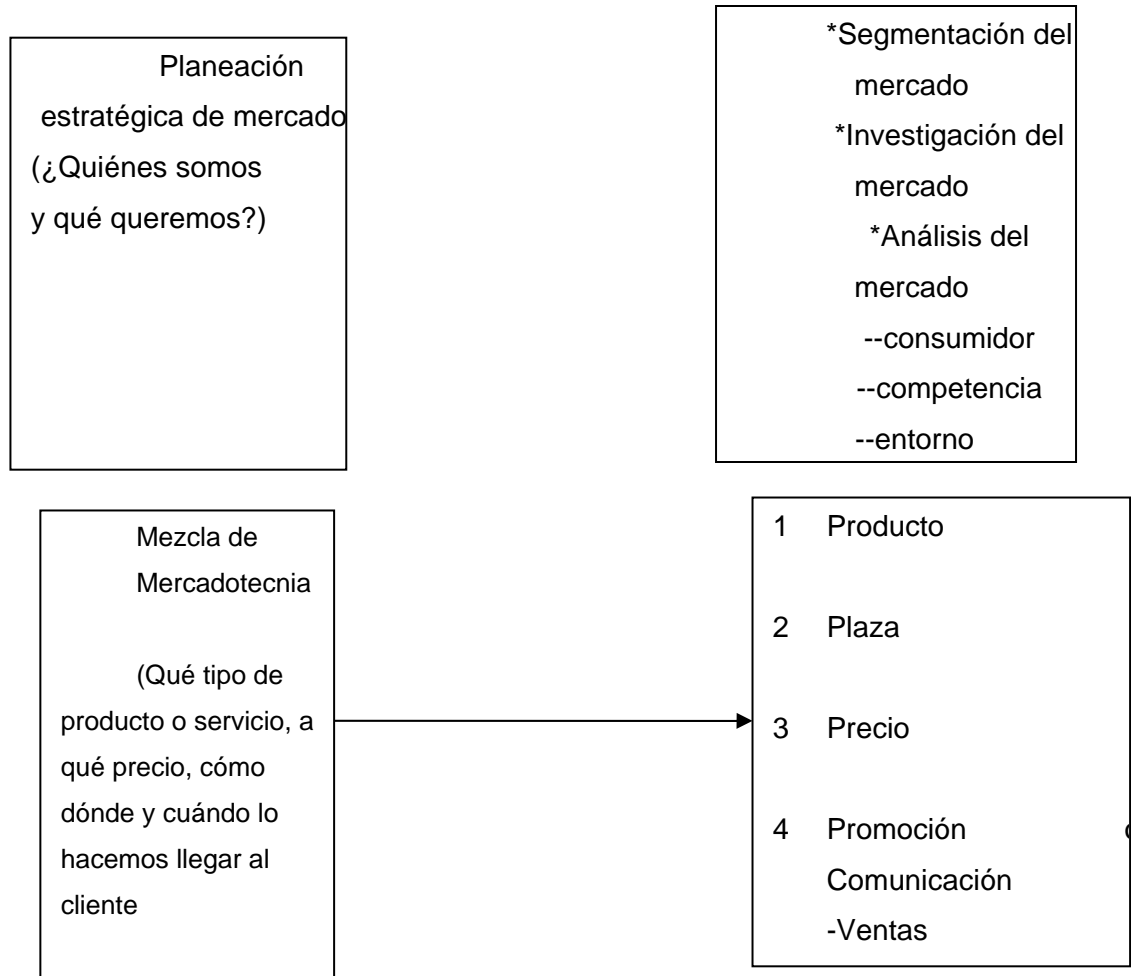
Planeación estratégica de mercado (¿Quiénes somos y qué queremos?)

*Segmentación del mercado
*Investigación del mercado
*Análisis del mercado
--consumidor
--competencia
--entorno

Mezcla de Mercadotecnia

(Qué tipo de producto o servicio, a qué precio, cómo dónde y cuándo lo hacemos llegar al cliente

1 Producto

2 Plaza

3 Precio

4 Promoción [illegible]
Comunicación
-Ventas